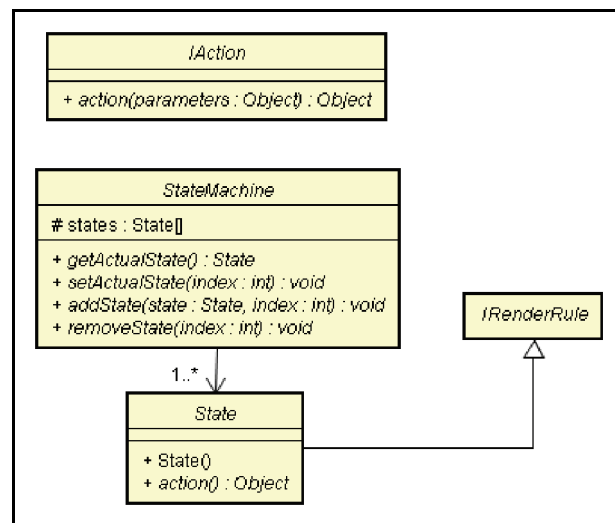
IAction

+ action(parameters : Object) : Object

StateMachine

# states : State[]

+ getActualState() : State
+ setActualState(index : int) : void
+ addState(state : State, index : int) : void
+ removeState(index : int) : void

IRenderRule

1..*

State

+ State()
+ action() : Object